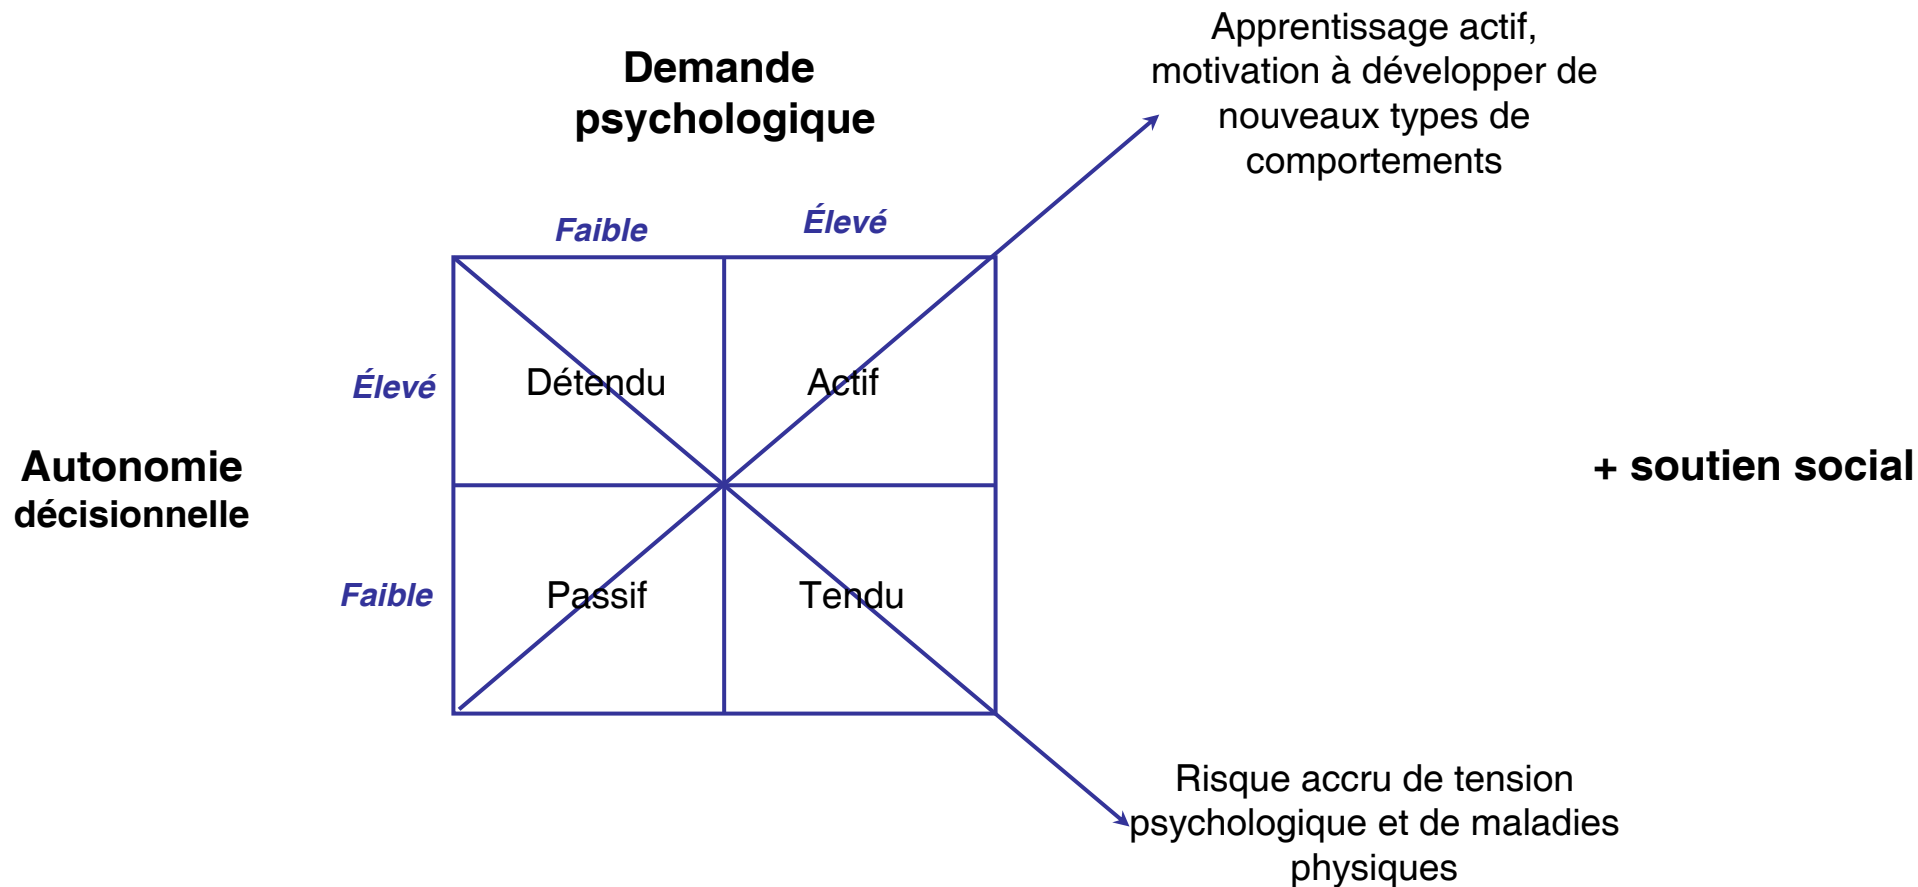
Demande psychologique

Apprentissage actif, motivation à développer de nouveaux types de comportements

Faible

Élevé

Élevé

Détendu

Actif

Autonomie décisionnelle

+ soutien social

Faible

Passif

Tendu

Risque accru de tension psychologique et de maladies physiques